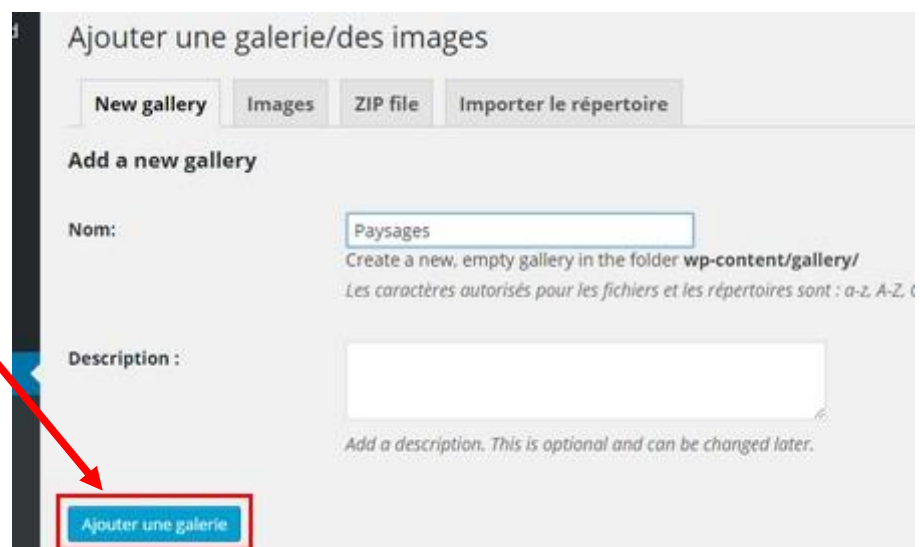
Ajouter une galerie/des images

New gallery | Images | ZIP file | Importer le répertoire

Add a new gallery

Nom: Paysages

Create a new, empty gallery in the folder **wp-content/gallery/**

*Les caractères autorisés pour les fichiers et les répertoires sont : a-z, A-Z, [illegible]*

Description :

*Add a description. This is optional and can be changed later.*

Ajouter une galerie